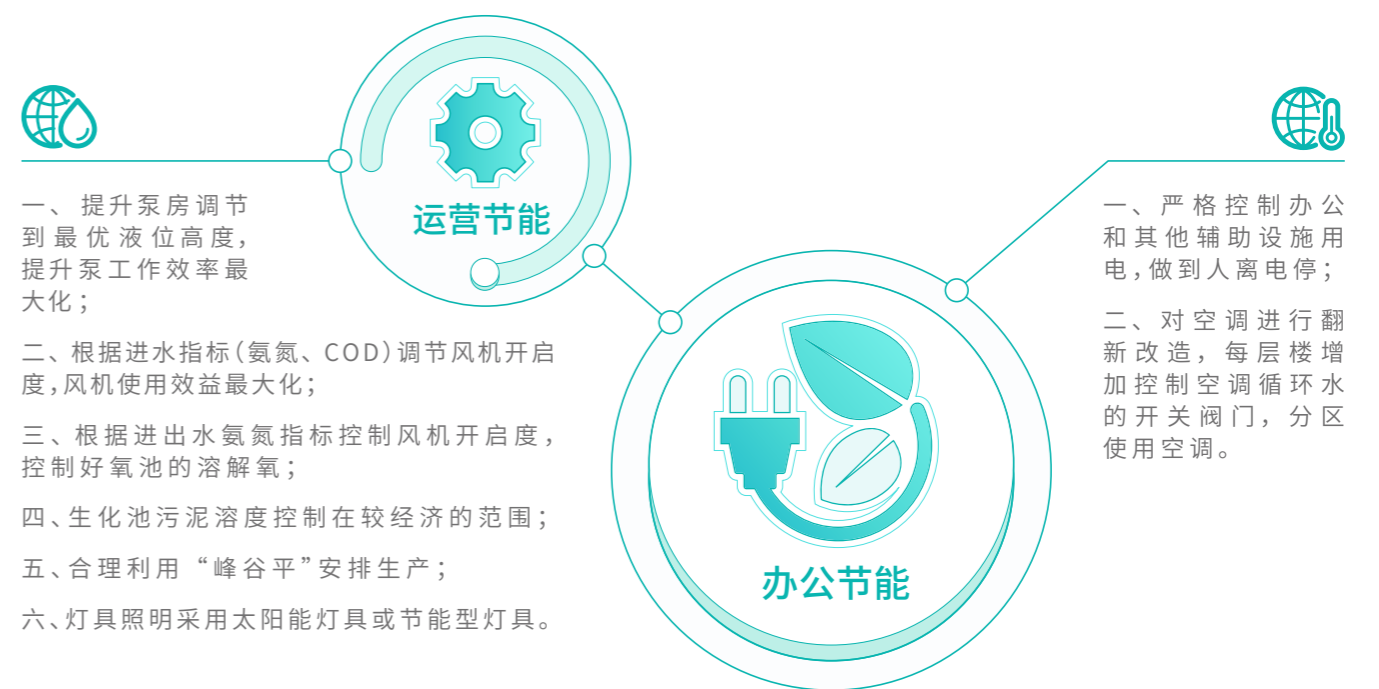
运营节能

一、提升泵房调节到最优液位高度，提升泵工作效率最大化；

二、根据进水指标(氨氮、COD)调节风机开启度,风机使用效益最大化；

三、根据进出水氨氮指标控制风机开启度，控制好氧池的溶解氧；

四、生化池污泥溶度控制在较经济的范围；

五、合理利用“峰谷平”安排生产；

六、灯具照明采用太阳能灯具或节能型灯具。

办公节能

一、严格控制办公和其他辅助设施用电,做到人离电停；

二、对空调进行翻新改造，每层楼增加控制空调循环水的开关阀门，分区使用空调。